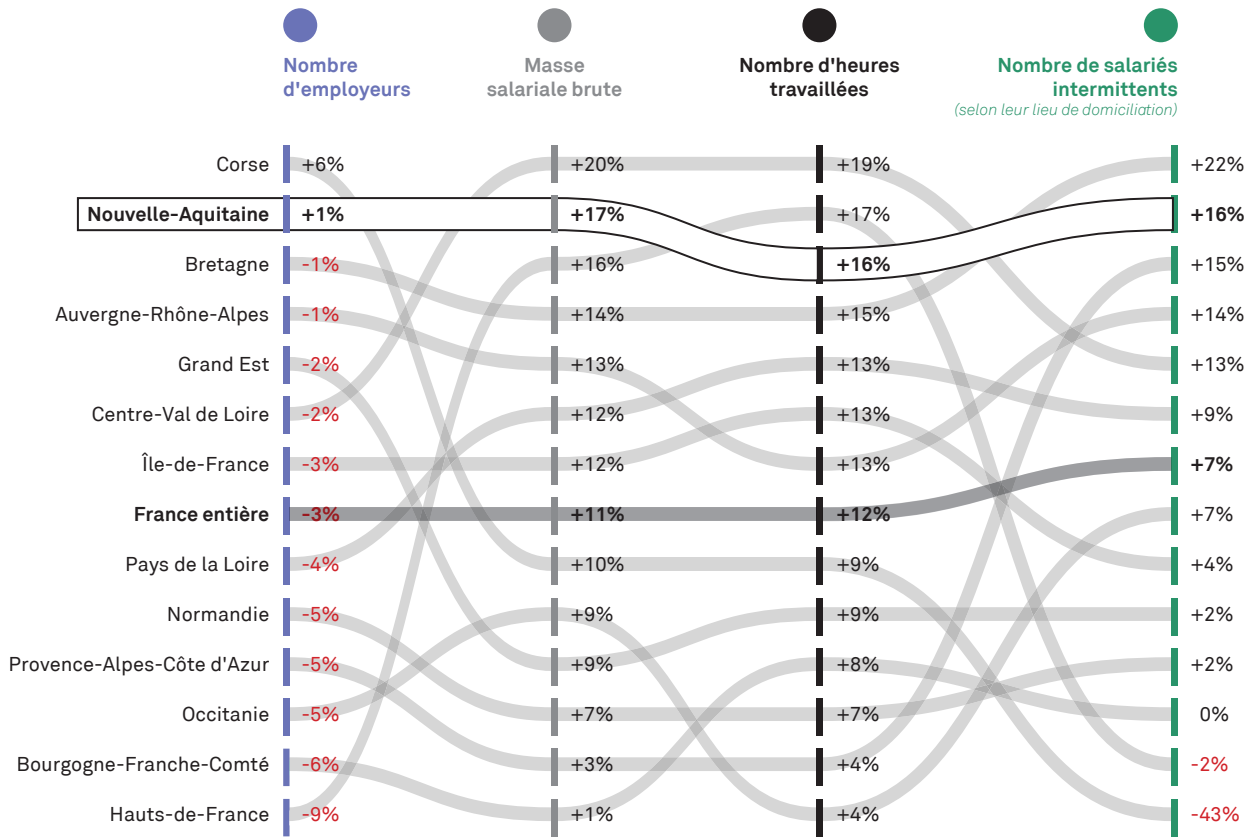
Nombre d'employeurs

Masse salariale brute

Nombre d'heures travaillées

Nombre de salariés intermittents
(selon leur lieu de domiciliation)

Corse +6% +20% +19% +22%
Nouvelle-Aquitaine +1% +17% +17% +16%
Bretagne -1% +16% +16% +15%
Auvergne-Rhône-Alpes -1% +14% +15% +14%
Grand Est -2% +13% +13% +13%
Centre-Val de Loire -2% +12% +13% +9%
Île-de-France -3% +12% +13% +7%
France entière -3% +11% +12% +7%
Pays de la Loire -4% +10% +9% +4%
Normandie -5% +9% +9% +2%
Provence-Alpes-Côte d'Azur -5% +9% +8% +2%
Occitanie -5% +7% +7% 0%
Bourgogne-Franche-Comté -6% +3% +4% -2%
Hauts-de-France -9% +1% +4% -43%